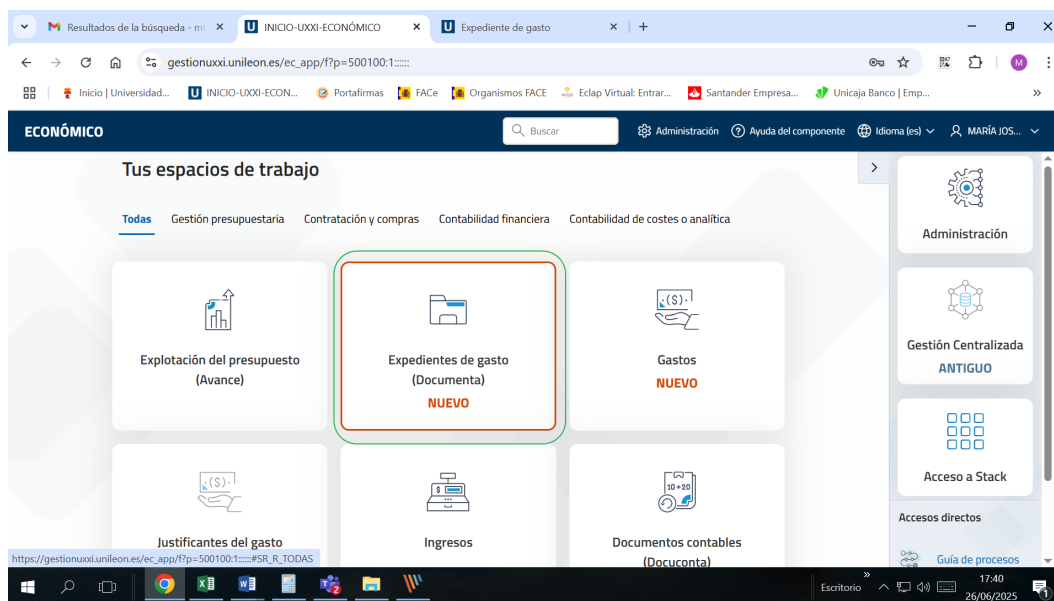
Resultados de la búsqueda - m
INICIO-UXXI-ECONÓMICO
Expediente de gasto
gestionuxxi.unileon.es/ec_app/f?p=500100:1::::::
Inicio | Universidad...
INICIO-UXXI-ECON...
Portafirmas
FACe
Organismos FACE
Eclap Virtual: Entrar...
Santander Empresa...
Unicaja Banco | Emp...

ECONÓMICO
Buscar
Administración
Ayuda del componente
Idioma (es)
MARÍA JOS...

Tus espacios de trabajo

Todas
Gestión presupuestaria
Contratación y compras
Contabilidad financiera
Contabilidad de costes o analítica

Explotación del presupuesto (Avance)

Expedientes de gasto (Documenta)
NUEVO

Gastos
NUEVO

Justificantes del gasto

Ingresos

Documentos contables (Docuconta)

Administración

Gestión Centralizada
ANTIGUO

Acceso a Stack

Accesos directos
Guía de procesos

https://gestionuxxi.unileon.es/ec_app/f?p=500100:1::::::#SR_R_TODAS

Escritorio
17:40
26/06/2025